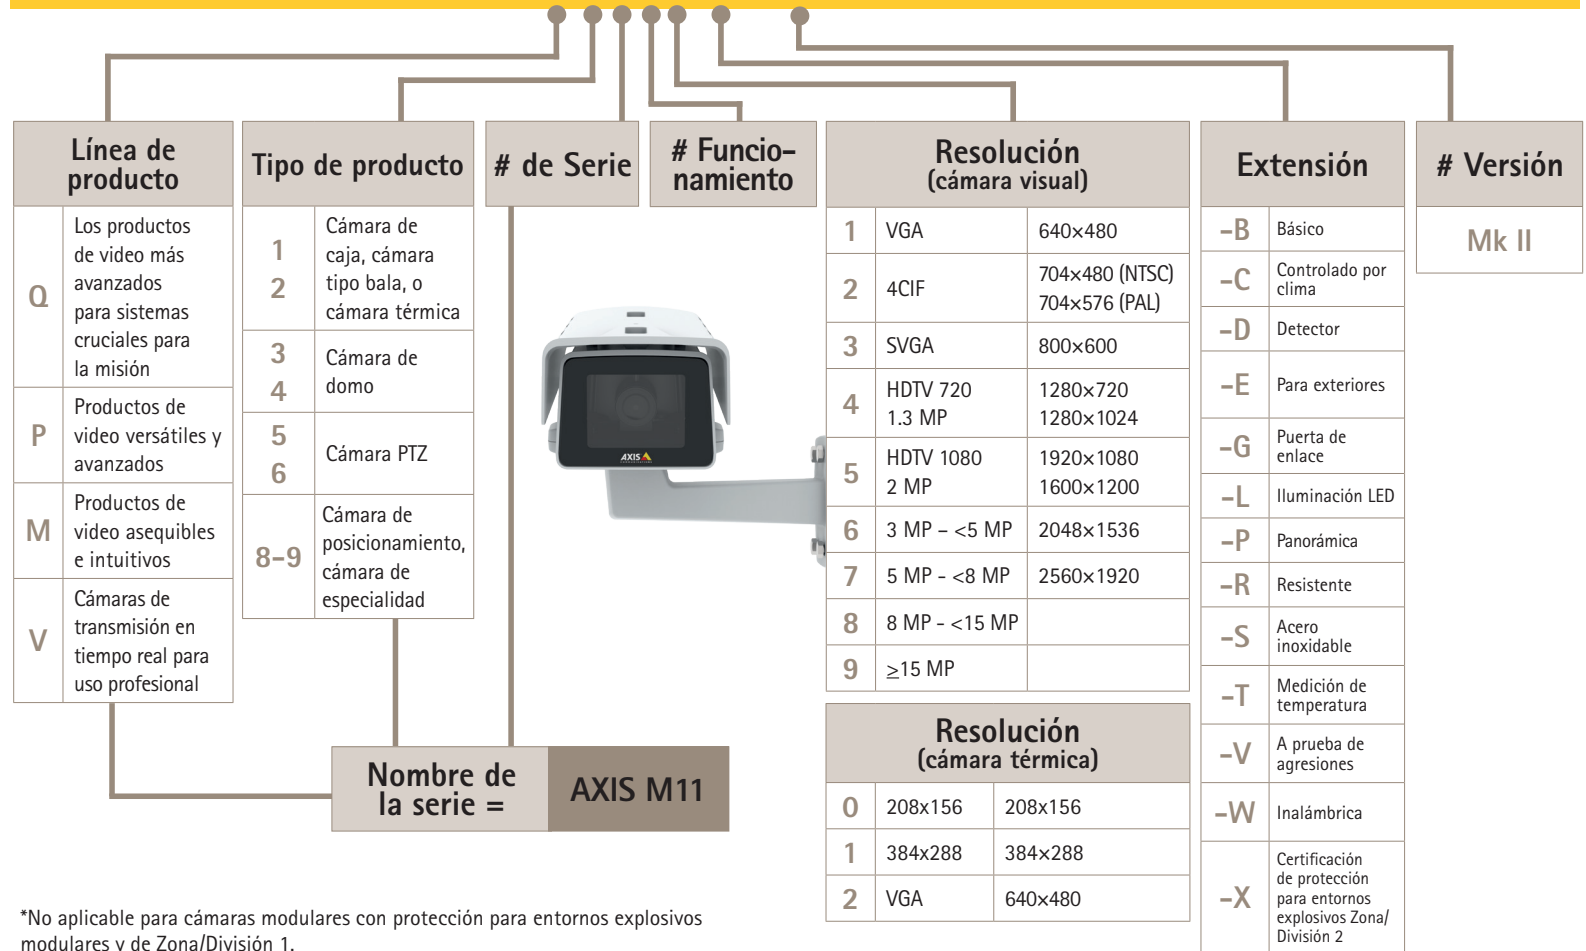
Línea de producto

| | |
|---|---|
| Q | Los productos de video más avanzados para sistemas cruciales para la misión |
| P | Productos de video versátiles y avanzados |
| M | Productos de video asequibles e intuitivos |
| V | Cámaras de transmisión en tiempo real para uso profesional |

Tipo de producto

| | |
|---|---|
| 1 2 | Cámara de caja, cámara tipo bala, o cámara térmica |
| 3 4 | Cámara de domo |
| 5 6 | Cámara PTZ |
| 8–9 | Cámara de posicionamiento, cámara de especialidad |

# de Serie

# Funcionamiento

Resolución (cámara visual)

| | | |
|---|---|---|
| 1 | VGA | 640×480 |
| 2 | 4CIF | 704×480 (NTSC) 704×576 (PAL) |
| 3 | SVGA | 800×600 |
| 4 | HDTV 720 1.3 MP | 1280×720 1280×1024 |
| 5 | HDTV 1080 2 MP | 1920×1080 1600×1200 |
| 6 | 3 MP – <5 MP | 2048×1536 |
| 7 | 5 MP - <8 MP | 2560×1920 |
| 8 | 8 MP - <15 MP | |
| 9 | ≥15 MP | |

Resolución (cámara térmica)

| | | |
|---|---|---|
| 0 | 208x156 | 208x156 |
| 1 | 384x288 | 384x288 |
| 2 | VGA | 640×480 |

Extensión

| | |
|---|---|
| -B | Básico |
| -C | Controlado por clima |
| -D | Detector |
| -E | Para exteriores |
| -G | Puerta de enlace |
| -L | Iluminación LED |
| -P | Panorámica |
| -R | Resistente |
| -S | Acero inoxidable |
| -T | Medición de temperatura |
| -V | A prueba de agresiones |
| -W | Inalámbrica |
| -X | Certificación de protección para entornos explosivos Zona/ División 2 |

# Versión

Mk II

AXIS

Nombre de la serie = AXIS M11

*No aplicable para cámaras modulares con protección para entornos explosivos modulares y de Zona/División 1.